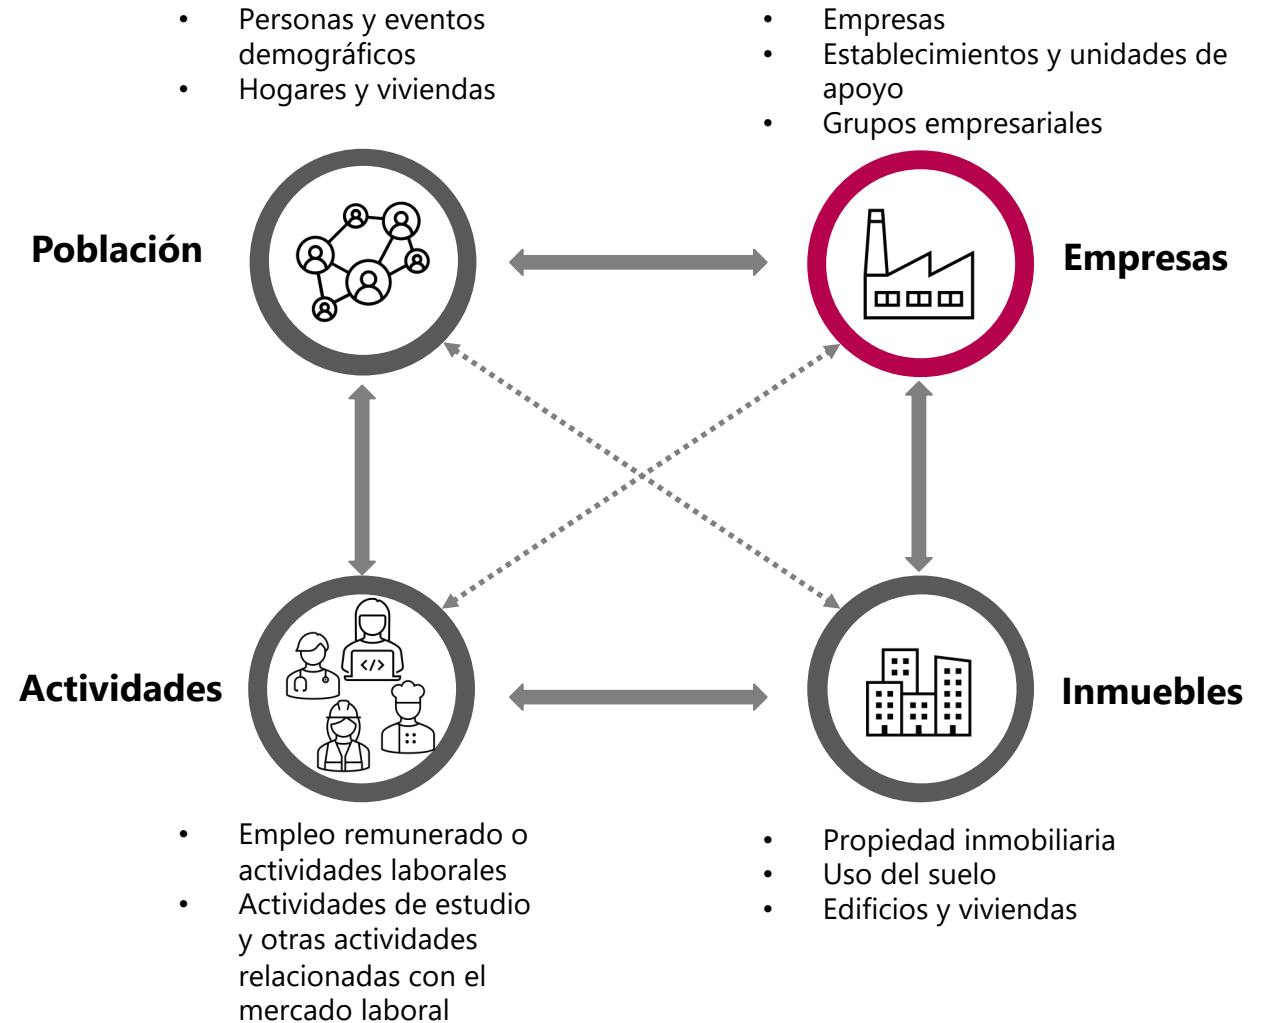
• Personas y eventos demográficos
• Hogares y viviendas

• Empresas
• Establecimientos y unidades de apoyo
• Grupos empresariales

Población

Empresas

</>

Actividades

Inmuebles

• Empleo remunerado o actividades laborales
• Actividades de estudio y otras actividades relacionadas con el mercado laboral

• Propiedad inmobiliaria
• Uso del suelo
• Edificios y viviendas